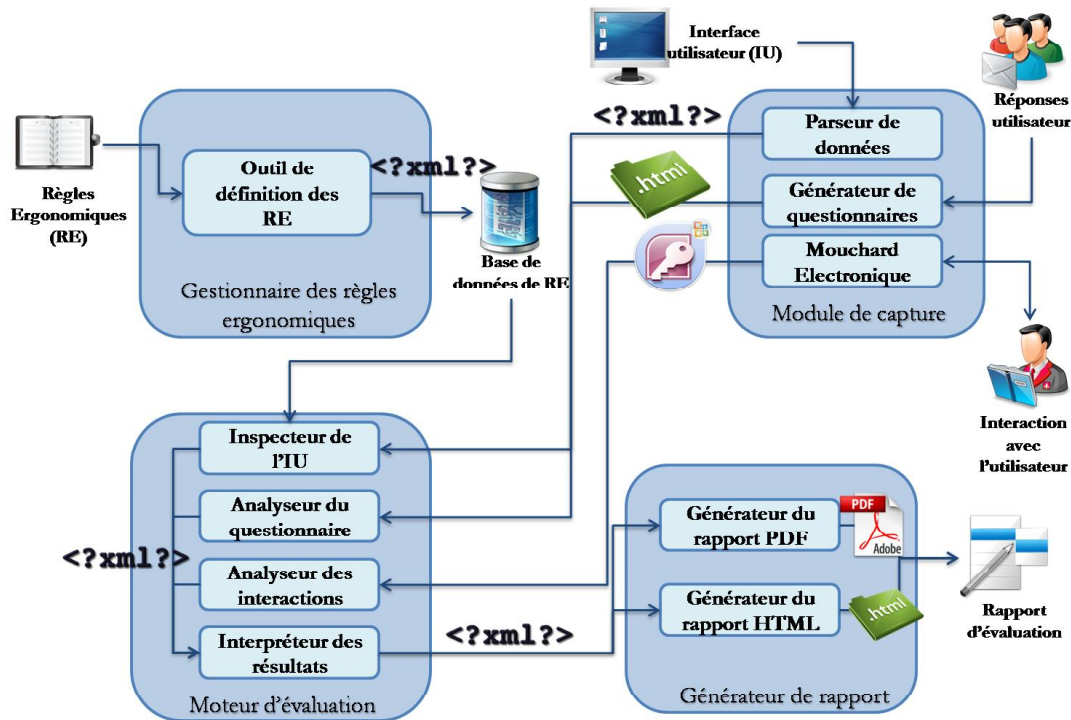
Interface utilisateur (IU)

Réponses utilisateur

Règles Ergonomiques (RE)

Outil de définition des RE

<?xml?>

Base de données de RE

Gestionnaire des règles ergonomiques

<?xml?>

Parseur de données

.html

Générateur de questionnaires

Mouchard Electronique

Module de capture

Interaction avec l'utilisateur

Inspecteur de l'IU

Analyseur du questionnaire

<?xml?>

Analyseur des interactions

Interpréteur des résultats

Moteur d'évaluation

<?xml?>

Générateur du rapport PDF

PDF

Adobe

Générateur du rapport HTML

.html

Générateur de rapport

Rapport d'évaluation